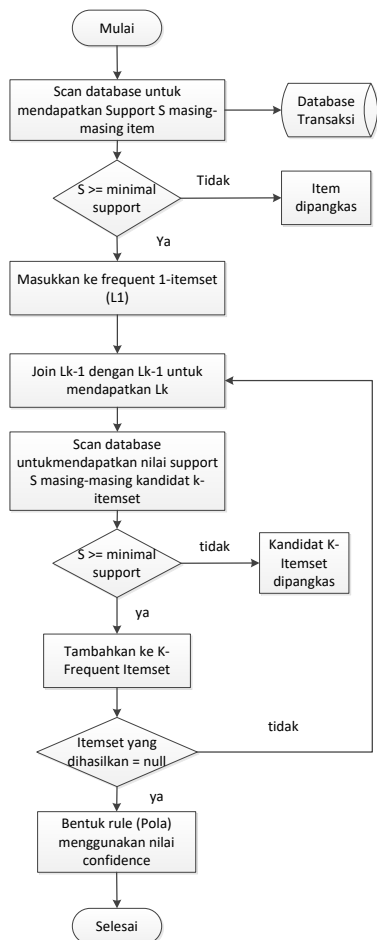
Mulai

Scan database untuk mendapatkan Support S masing-masing item

Database Transaksi

S >= minimal support

Tidak

Item dipangkas

Ya

Masukkan ke frequent 1-itemset (L1)

Join Lk-1 dengan Lk-1 untuk mendapatkan Lk

Scan database untukmendapatkan nilai support S masing-masing kandidat k-itemset

S >= minimal support

tidak

Kandidat K-Itemset dipangkas

ya

Tambahkan ke K-Frequent Itemset

tidak

Itemset yang dihasilkan = null

ya

Bentuk rule (Pola) menggunakan nilai confidence

Selesai